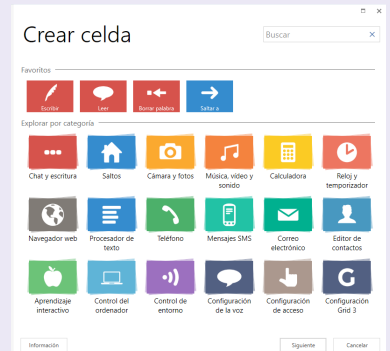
Crear celda

Buscar

Favoritos

Escribir

Leer

Borrar palabra

Saltar a

Explorar por categoría

Chat y escritura

Saltos

Cámara y fotos

Música, vídeo y sonido

Calculadora

Reloj y temporizador

Navegador web

Procesador de texto

Teléfono

Mensajes SMS

Correo electrónico

Editor de contactos

Aprendizaje interactivo

Control del ordenador

Control de entorno

Configuración de la voz

Configuración de acceso

Configuración Grid 3

Información

Siguiente

Cancelar